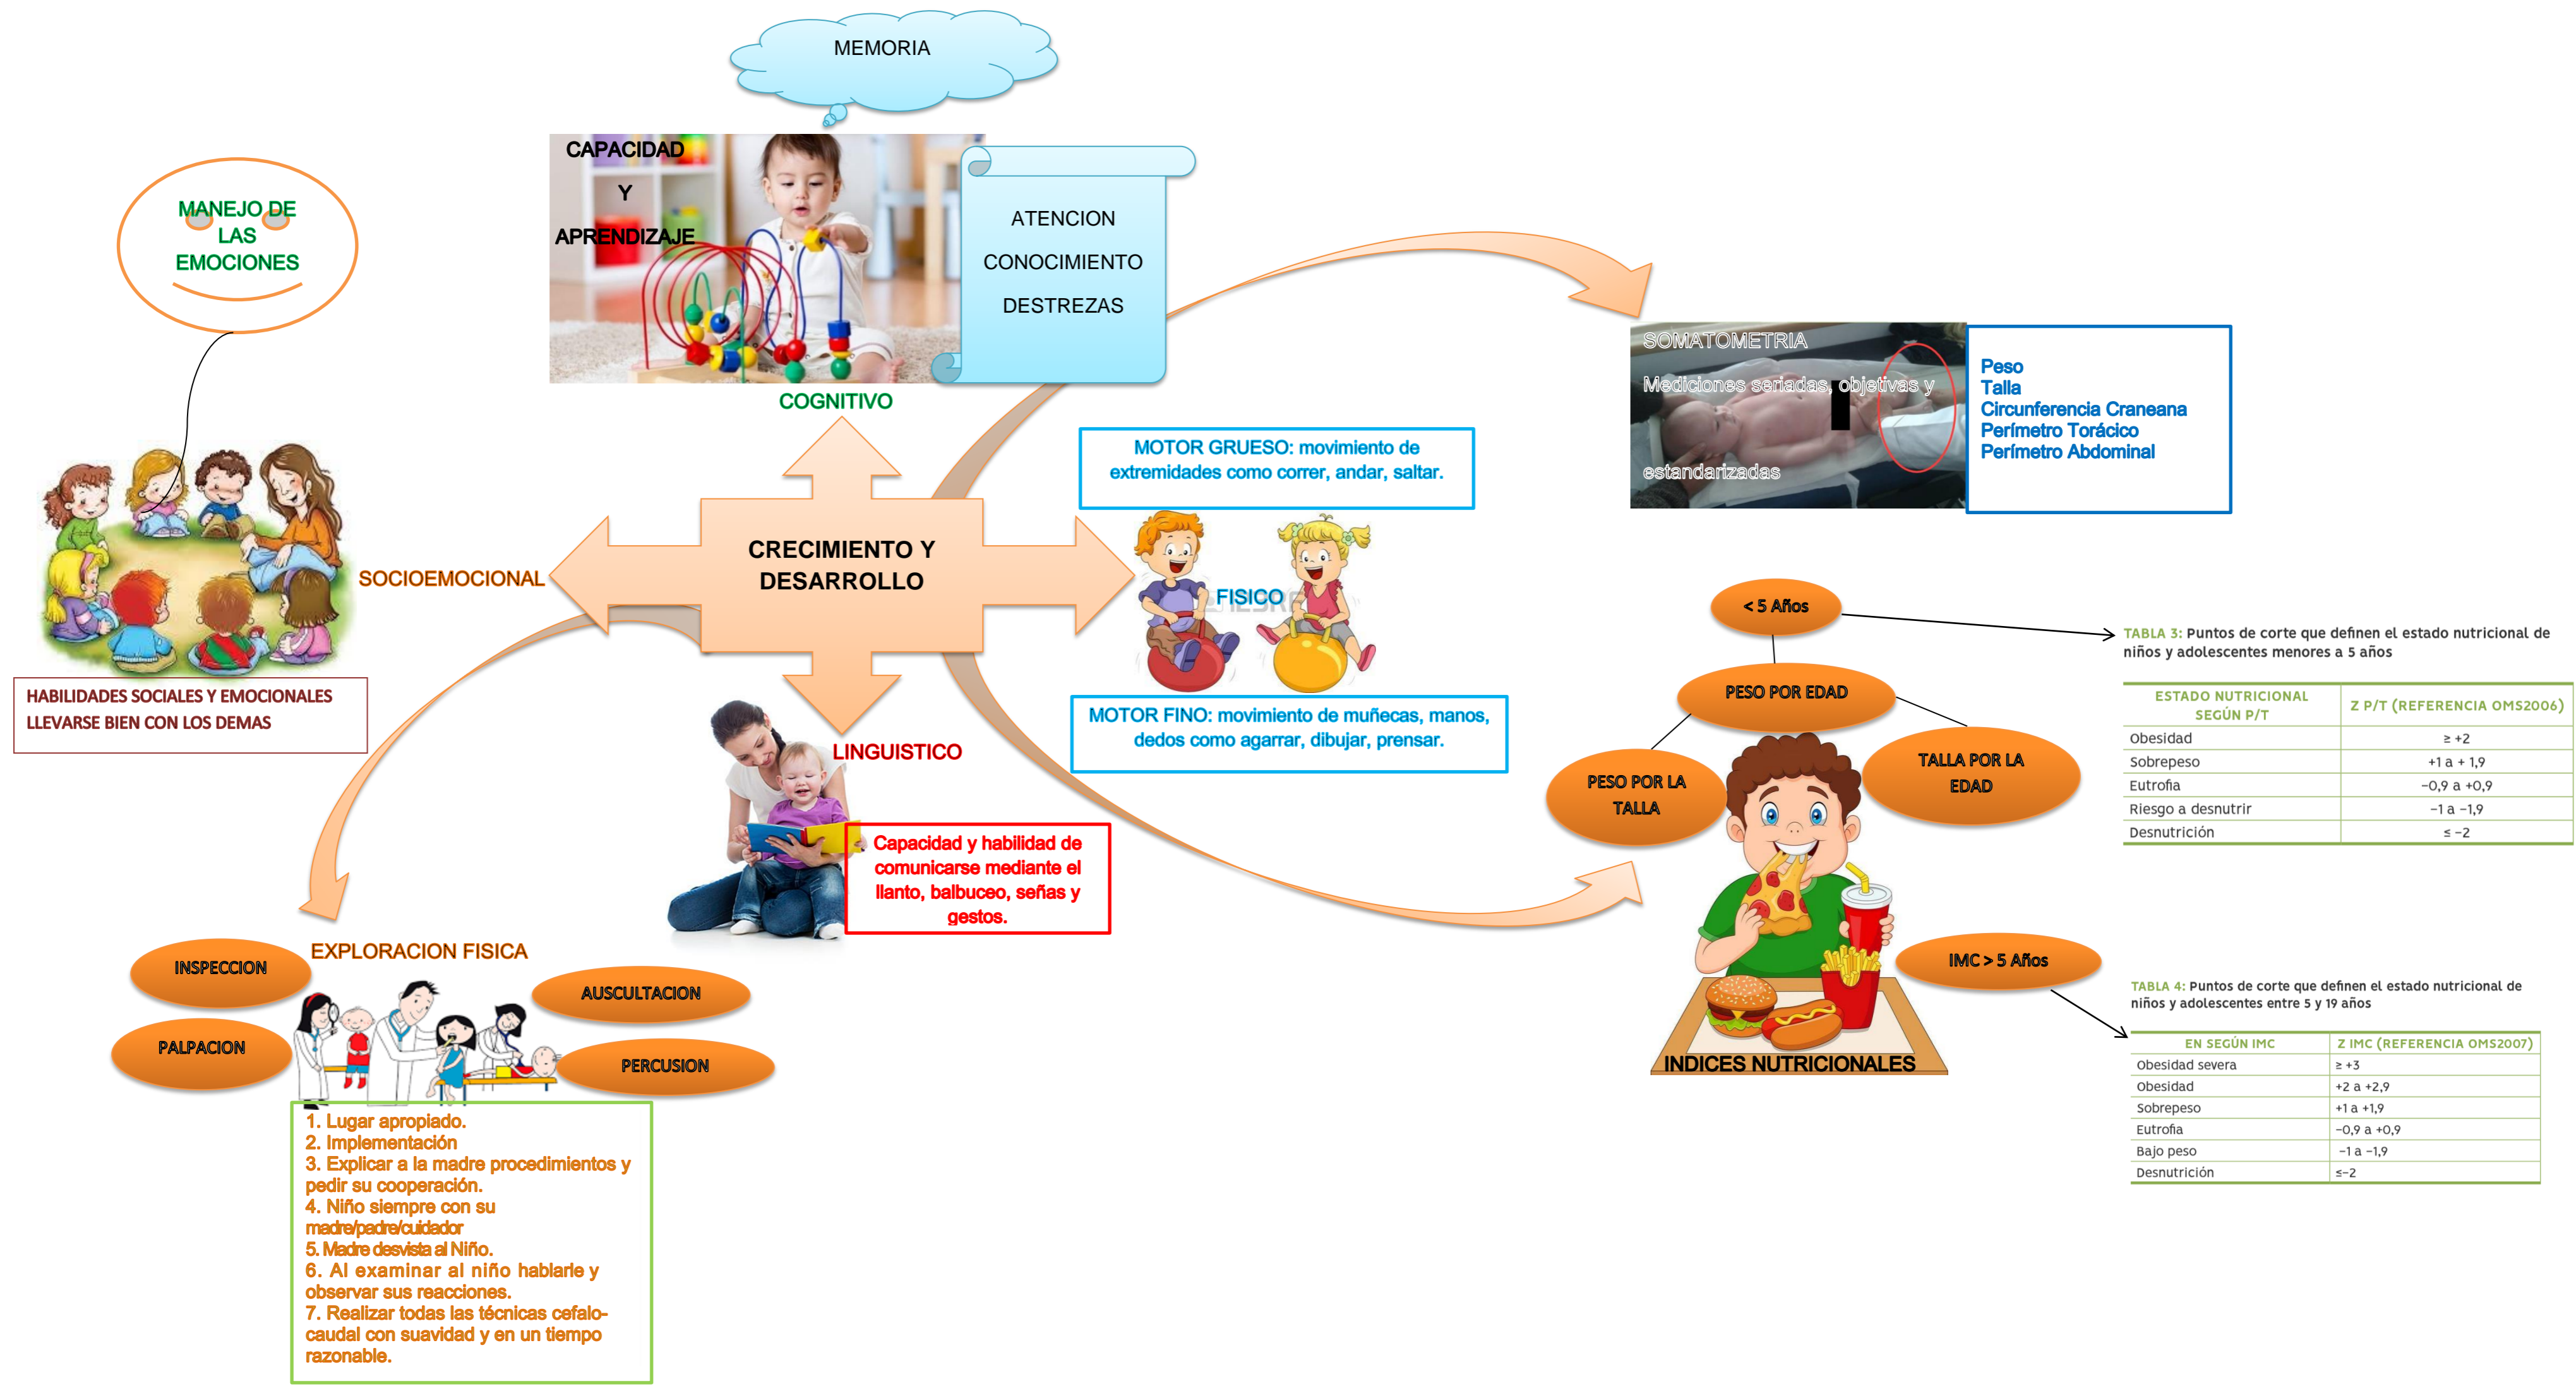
MEMORIA

CAPACIDAD
Y
APRENDIZAJE

ATENCION
CONOCIMIENTO
DESTREZAS

COGNITIVO

MANEJO DE LAS EMOCIONES

SOMATOMETRIA
Mediciones seriadas, objetivas y estandarizadas

Peso
Talla
Circunferencia Craneana
Perímetro Torácico
Perímetro Abdominal

MOTOR GRUESO: movimiento de extremidades como correr, andar, saltar.

CRECIMIENTO Y DESARROLLO

SOCIOEMOCIONAL

FISICO

HABILIDADES SOCIALES Y EMOCIONALES
LLEVARSE BIEN CON LOS DEMAS

MOTOR FINO: movimiento de muñecas, manos, dedos como agarrar, dibujar, prensar.

LINGUISTICO

Capacidad y habilidad de comunicarse mediante el llanto, balbuceo, señas y gestos.

< 5 Años

PESO POR EDAD

PESO POR LA TALLA

TALLA POR LA EDAD

IMC > 5 Años

INDICES NUTRICIONALES

TABLA 3: Puntos de corte que definen el estado nutricional de niños y adolescentes menores a 5 años

| ESTADO NUTRICIONAL SEGÚN P/T | Z P/T (REFERENCIA OMS2006) |
|---|---|
| Obesidad | ≥ +2 |
| Sobrepeso | +1 a + 1,9 |
| Eutrofia | −0,9 a +0,9 |
| Riesgo a desnutrir | −1 a −1,9 |
| Desnutrición | ≤ −2 |

TABLA 4: Puntos de corte que definen el estado nutricional de niños y adolescentes entre 5 y 19 años

| EN SEGÚN IMC | Z IMC (REFERENCIA OMS2007) |
|---|---|
| Obesidad severa | ≥ +3 |
| Obesidad | +2 a +2,9 |
| Sobrepeso | +1 a +1,9 |
| Eutrofia | −0,9 a +0,9 |
| Bajo peso | −1 a −1,9 |
| Desnutrición | ≤−2 |

EXPLORACION FISICA

INSPECCION

PALPACION

AUSCULTACION

PERCUSION

1. Lugar apropiado.
2. Implementación
3. Explicar a la madre procedimientos y pedir su cooperación.
4. Niño siempre con su madre/padre/cuidador
5. Madre desvista al Niño.
6. Al examinar al niño hablarle y observar sus reacciones.
7. Realizar todas las técnicas cefalo-caudal con suavidad y en un tiempo razonable.